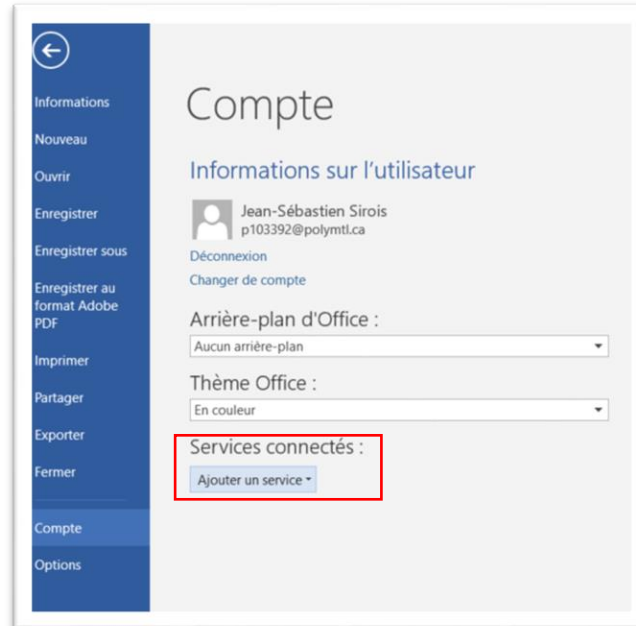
Informations
Nouveau
Ouvrir
Enregistrer
Enregistrer sous
Enregistrer au format Adobe PDF
Imprimer
Partager
Exporter
Fermer
Compte
Options

Compte

Informations sur l'utilisateur

Jean-Sébastien Sirois
p103392@polymtl.ca

Déconnexion
Changer de compte

Arrière-plan d'Office :
Aucun arrière-plan

Thème Office :
En couleur

Services connectés :
Ajouter un service